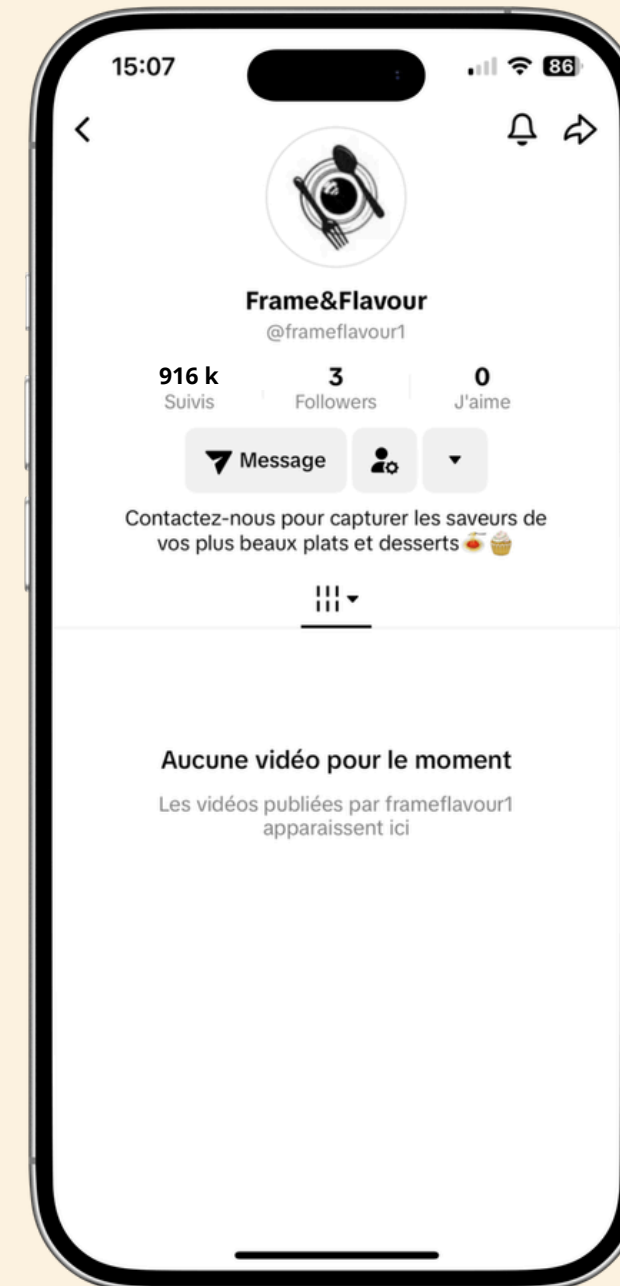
15:07

86

Frame&Flavour

@frameflavour1

916 k
Suivis

3
Followers

0
J'aime

Message

Contactez-nous pour capturer les saveurs de vos plus beaux plats et desserts

Aucune vidéo pour le moment

Les vidéos publiées par frameflavour1 apparaissent ici